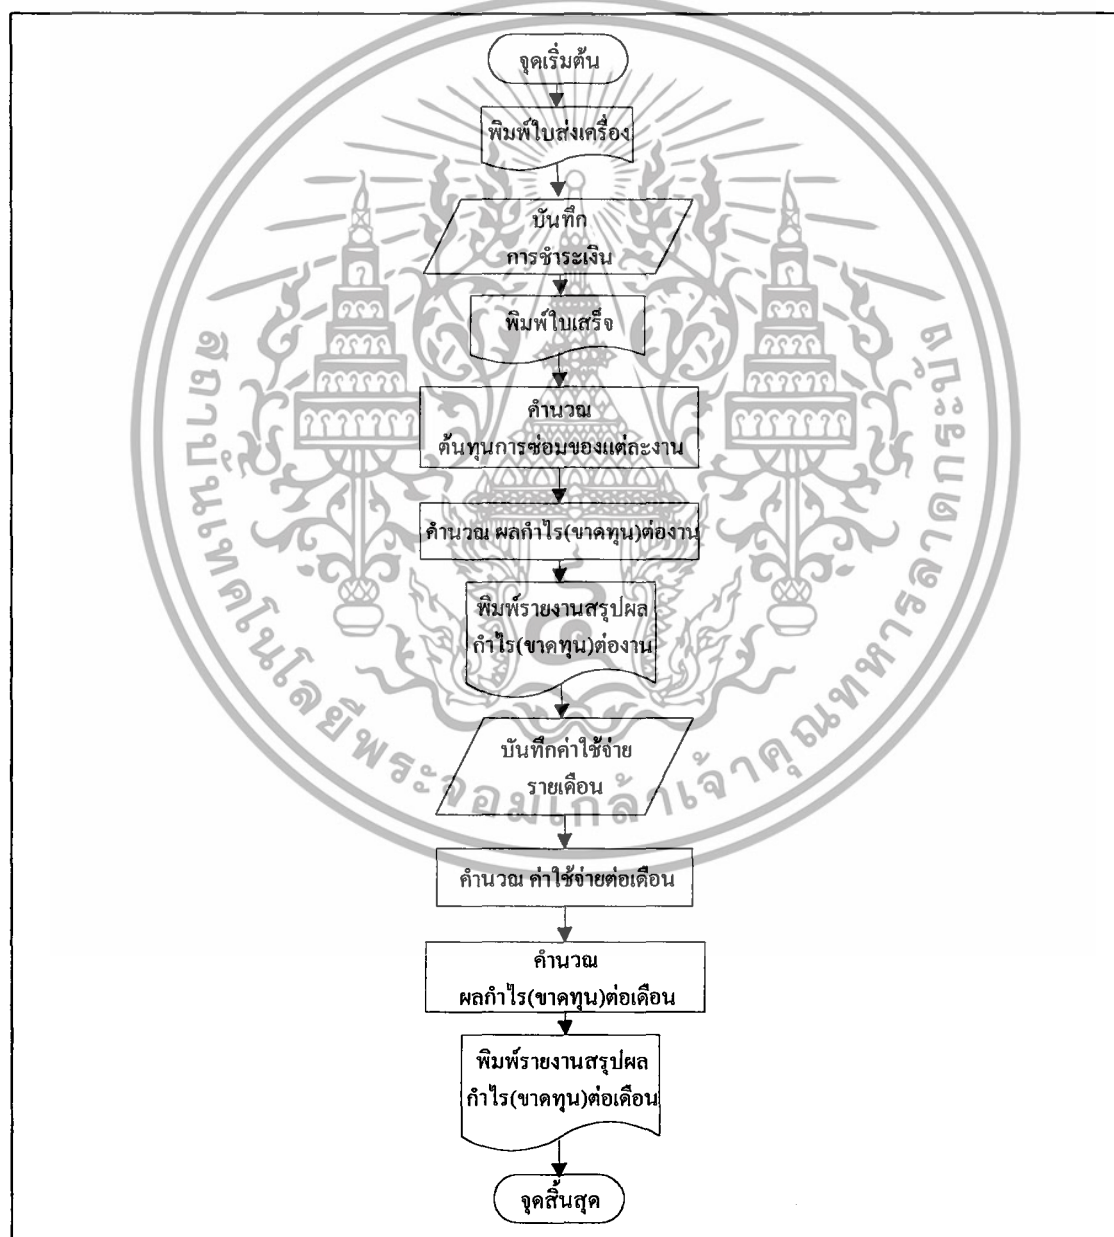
จุดเริ่มต้น

พิมพ์ใบส่งเครื่อง

บันทึก
การชำระเงิน

พิมพ์ใบเสร็จ

คำนวณ
ต้นทุนการซ่อมของแต่ละงาน

คำนวณ ผลกำไร(ขาดทุน)ต่องาน

พิมพ์รายงานสรุปผล
กำไร(ขาดทุน)ต่องาน

บันทึกค่าใช้จ่าย
รายเดือน

คำนวณ ค่าใช้จ่ายต่อเดือน

คำนวณ
ผลกำไร(ขาดทุน)ต่อเดือน

พิมพ์รายงานสรุปผล
กำไร(ขาดทุน)ต่อเดือน

จุดสิ้นสุด

สถาบันเทคโนโลยีพระจอมเกล้าเจ้าคุณทหารลาดกระบัง